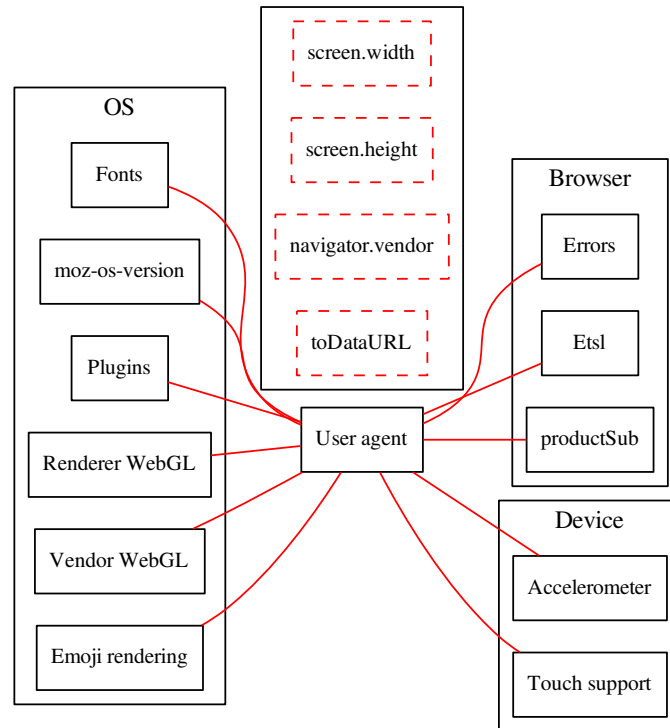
screen.width

screen.height

navigator.vendor

toDataURL

OS

Fonts

moz-os-version

Plugins

Renderer WebGL

Vendor WebGL

Emoji rendering

User agent

Browser

Errors

Etsl

productSub

Device

Accelerometer

Touch support